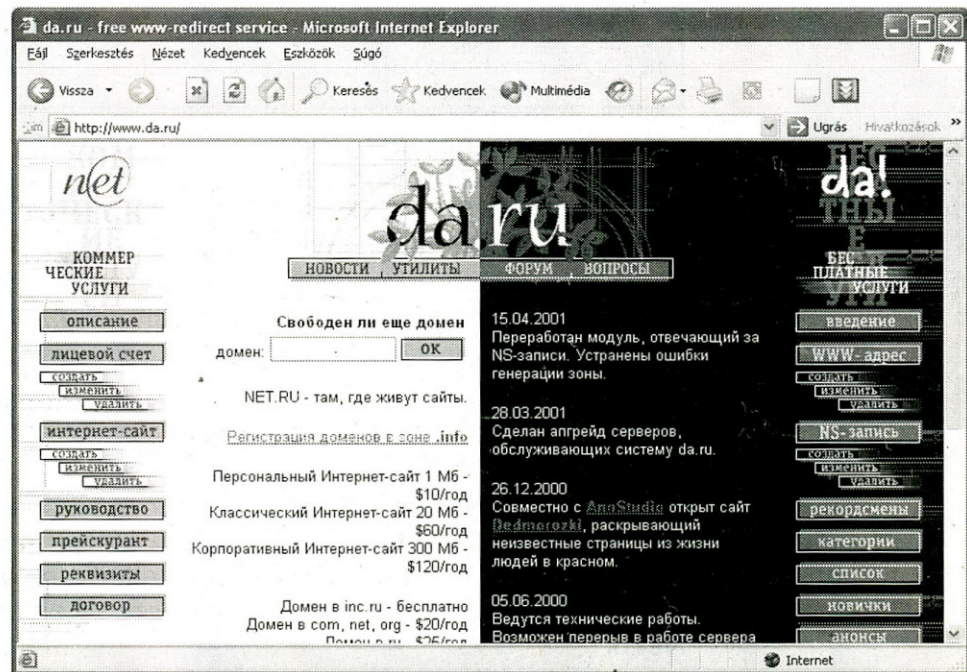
da.ru - free www-redirect service - Microsoft Internet Explorer

Fájl Szerkesztés Nézet Kedvencek Eszközök Súgó

Vissza Keresés Kedvencek Multimédia

Cím http://www.da.ru/ Ugrás Hivatkozások

net

da.ru

da!

КОММЕР ЧЕСКИЕ УСЛУГИ

НОВОСТИ УТИЛИТЫ ФОРУМ ВОПРОСЫ

БЕС ПЛАТНЫЕ УСЛУГИ

описание

лицевой счет

создать изменить удалить

интернет-сайт

создать изменить удалить

руководство

прейскурант

реквизиты

договор

Свободен ли еще домен

домен: OK

NET.RU - там, где живут сайты.

Регистрация доменов в зоне .info

Персональный Интернет-сайт 1 Мб - $10/год

Классический Интернет-сайт 20 Мб - $60/год

Корпоративный Интернет-сайт 300 Мб - $120/год

Домен в inc.ru - бесплатно

Домен в com, net, org - $20/год

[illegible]

15.04.2001
Переработан модуль, отвечающий за NS-записи. Устранены ошибки генерации зоны.

28.03.2001
Сделан апгрейд серверов, обслуживающих систему da.ru.

26.12.2000
Совместно с AnoStudio открыт сайт Dedmorozki, раскрывающий неизвестные страницы из жизни людей в красном.

05.06.2000
Ведутся технические работы. Возможен перерыв в работе сервера

введение

WWW-адрес

создать изменить удалить

NS-запись

создать изменить удалить

рекордсмены

категории

список

новички

анонсы

Internet